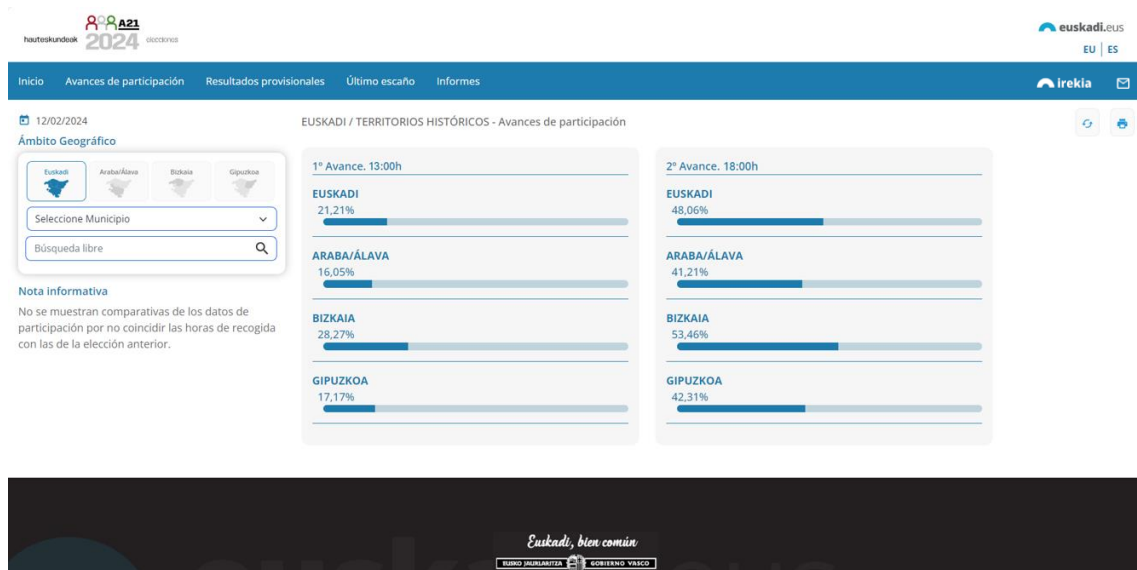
hauteskundeak A21 2024 elecciones

euskadi.eus

EU | ES

Inicio Avances de participación Resultados provisionales Último escaño Informes

irekia

12/02/2024

Ámbito Geográfico

Euskadi Araba/Álava Bizkaia Gipuzkoa

Seleccione Municipio

Búsqueda libre

Nota informativa

No se muestran comparativas de los datos de participación por no coincidir las horas de recogida con las de la elección anterior.

EUSKADI / TERRITORIOS HISTÓRICOS - Avances de participación

1º Avance. 13:00h

EUSKADI
21,21%

ARABA/ÁLAVA
16,05%

BIZKAIA
28,27%

GIPUZKOA
17,17%

2º Avance. 18:00h

EUSKADI
48,06%

ARABA/ÁLAVA
41,21%

BIZKAIA
53,46%

GIPUZKOA
42,31%

Euskadi, bien común

EUSKO JAURLARITZA GOBIERNO VASCO